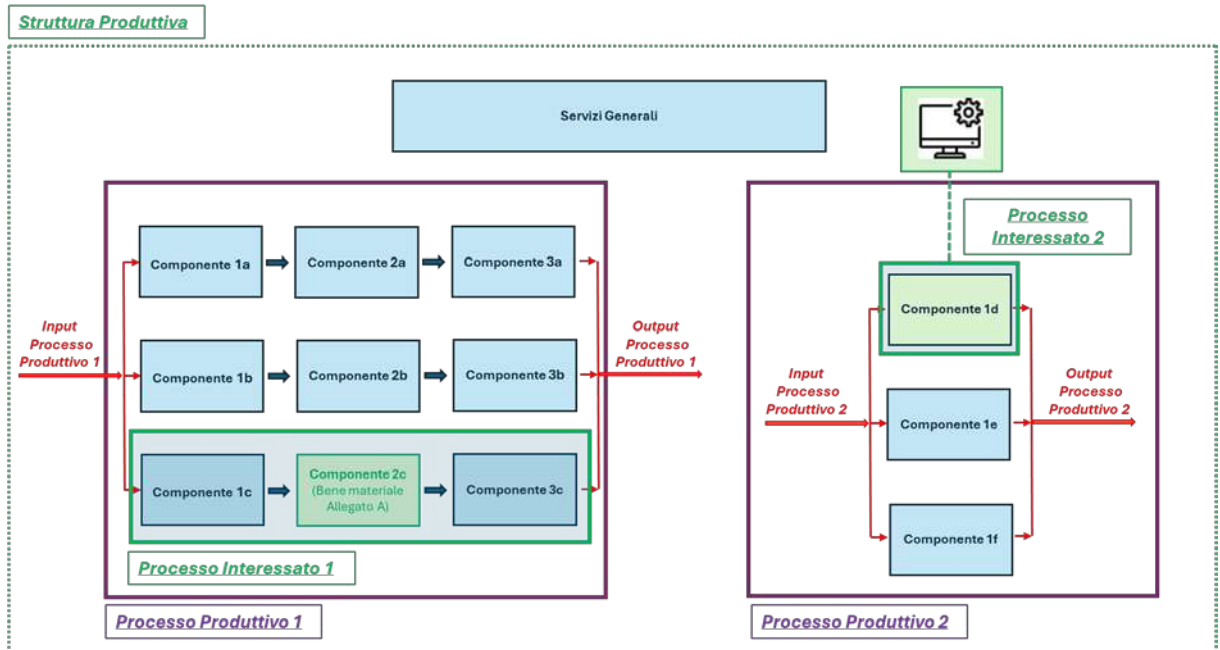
Struttura Produttiva

Servizi Generali

Input Processo Produttivo 1

Componente 1a

Componente 2a

Componente 3a

Componente 1b

Componente 2b

Componente 3b

Componente 1c

Componente 2c (Bene materiale Allegato A)

Componente 3c

Output Processo Produttivo 1

Processo Interessato 1

Processo Produttivo 1

Processo Interessato 2

Componente 1d

Input Processo Produttivo 2

Componente 1e

Output Processo Produttivo 2

Componente 1f

Processo Produttivo 2